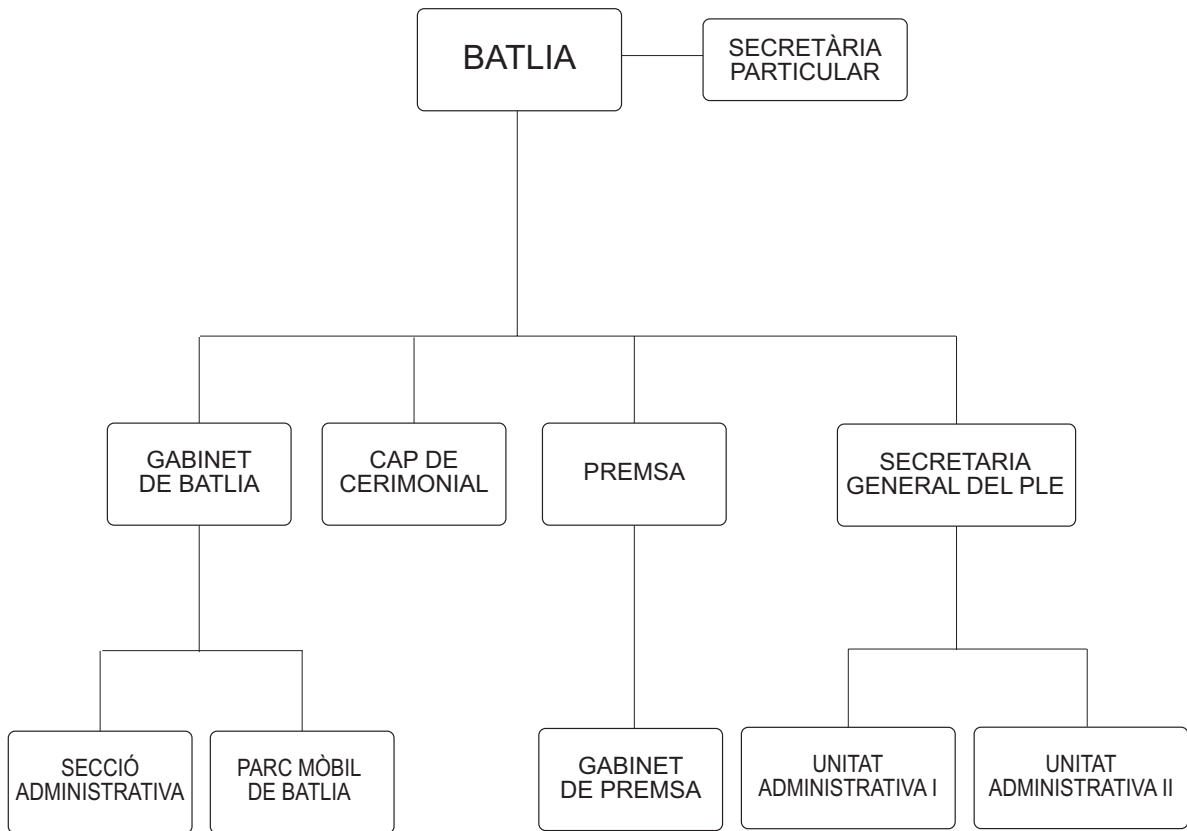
BATLIA

SECRETÀRIA PARTICULAR

GABINET DE BATLIA

CAP DE CERIMONIAL

PREMSA

SECRETARIA GENERAL DEL PLE

SECCIÓ ADMINISTRATIVA

PARC MÒBIL DE BATLIA

GABINET DE PREMSA

UNITAT ADMINISTRATIVA I

UNITAT ADMINISTRATIVA II